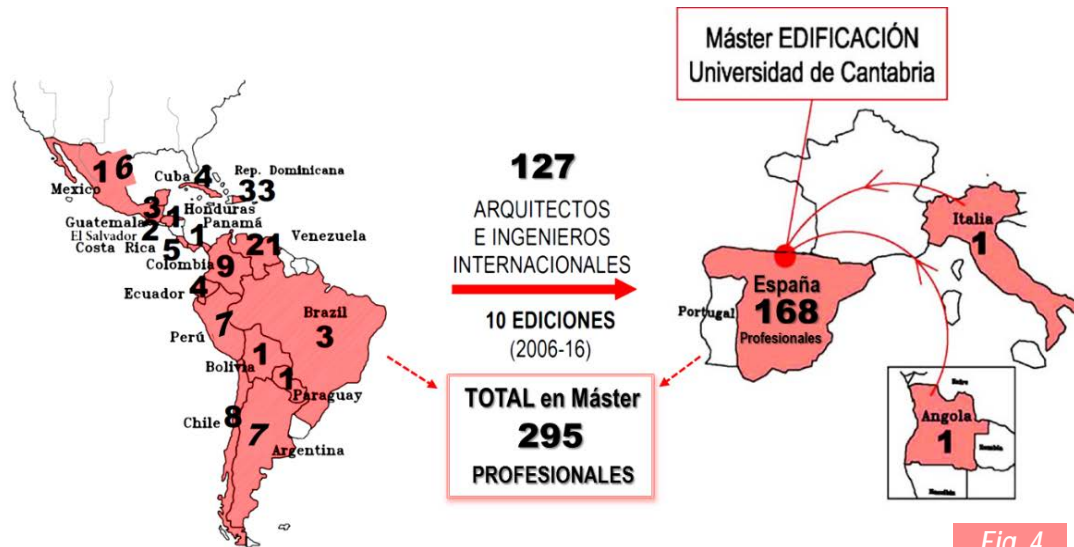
Máster EDIFICACIÓN
Universidad de Cantabria

16
Mexico
Cuba 4
Rep. Dominicana
33
Guatemala 3
1 Honduras
El Salvador 2
Panamá
Costa Rica 5
1
21 Venezuela
Colombia 9
Ecuador 4
7
Perú
Brazil
3
1
Bolivia
1
Paraguay
Chile 8
7
Argentina

127
ARQUITECTOS
E INGENIEROS
INTERNACIONALES

10 EDICIONES
(2006-16)

TOTAL en Máster
295
PROFESIONALES

Portugal
España
168
Profesionales

Italia
1

Angola
1

Fig. 4